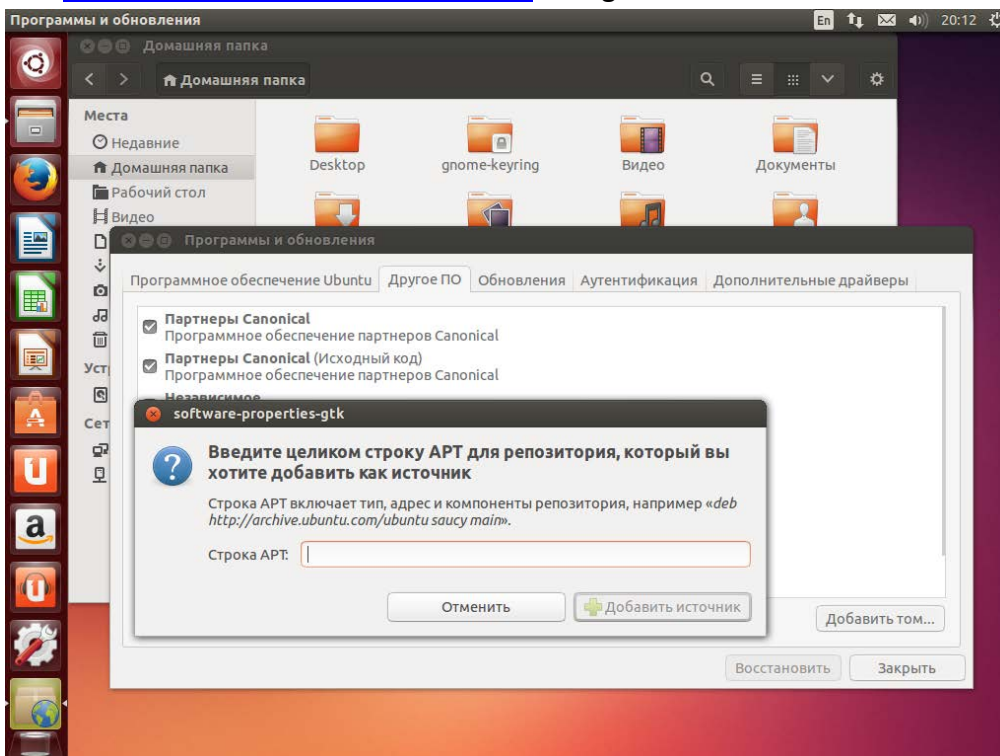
Программы и обновления

En 20:12

Домашняя папка

Домашняя папка

Места
Недавние
Домашняя папка
Рабочий стол
Видео

Desktop
gnome-keyring
Видео
Документы

Программы и обновления

Программное обеспечение Ubuntu | Другое ПО | Обновления | Аутентификация | Дополнительные драйверы

Партнеры Canonical
Программное обеспечение партнеров Canonical
Партнеры Canonical (Исходный код)
Программное обеспечение партнеров Canonical
Независимое

Устр
Сет

software-properties-gtk

Введите целиком строку APT для репозитория, который вы хотите добавить как источник

Строка APT включает тип, адрес и компоненты репозитория, например «deb http://archive.ubuntu.com/ubuntu saucy main».

Строка APT:

Отменить
Добавить источник

Добавить том...

Восстановить
Закрыть